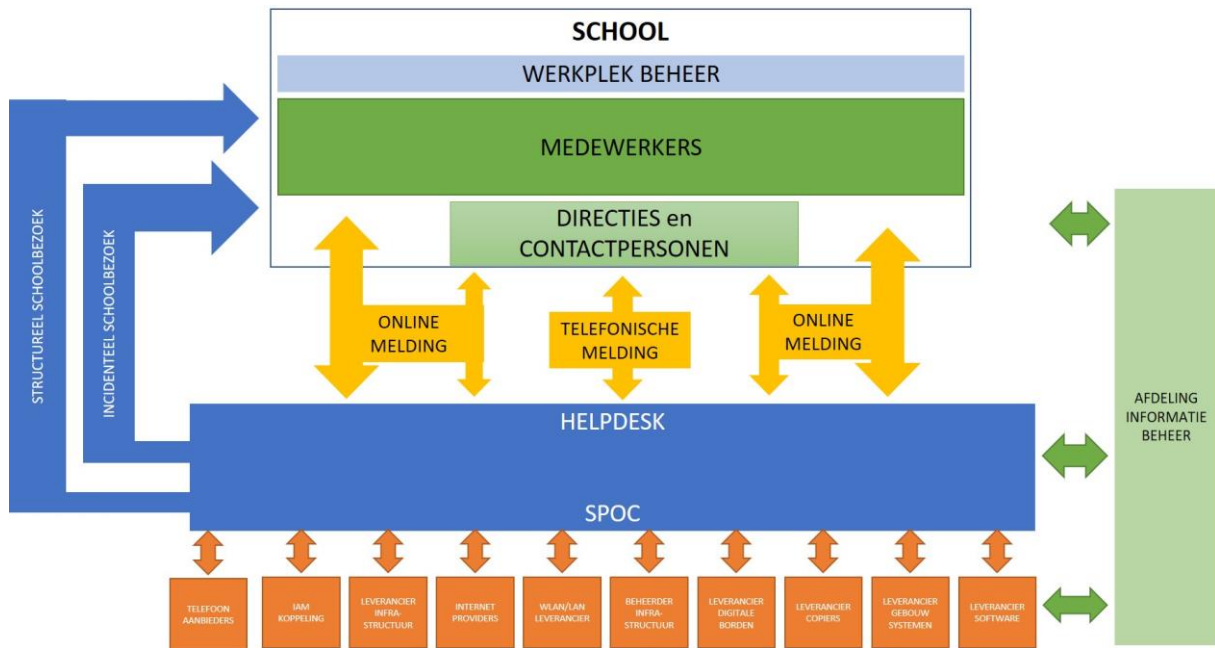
SCHOOL

WERKPLEK BEHEER

MEDEWERKERS

DIRECTIES en CONTACTPERSONEN

STRUCTUREEL SCHOOLBEZOEK

INCIDENTEEL SCHOOLBEZOEK

ONLINE MELDING

TELEFONISCHE MELDING

ONLINE MELDING

HELPDESK

SPOC

AFDELING INFORMATIE BEHEER

TELEFOON AANBIEDERS

IAM KOPPELING

LEVERANCIER INFRASTRUCTUUR

INTERNET PROVIDERS

WLAN/LAN LEVERANCIER

BEHEERDER INFRASTRUCTUUR

LEVERANCIER DIGITALE BORDEN

LEVERANCIER COPIERS

LEVERANCIER GEBOUW SYSTEMEN

LEVERANCIER SOFTWARE